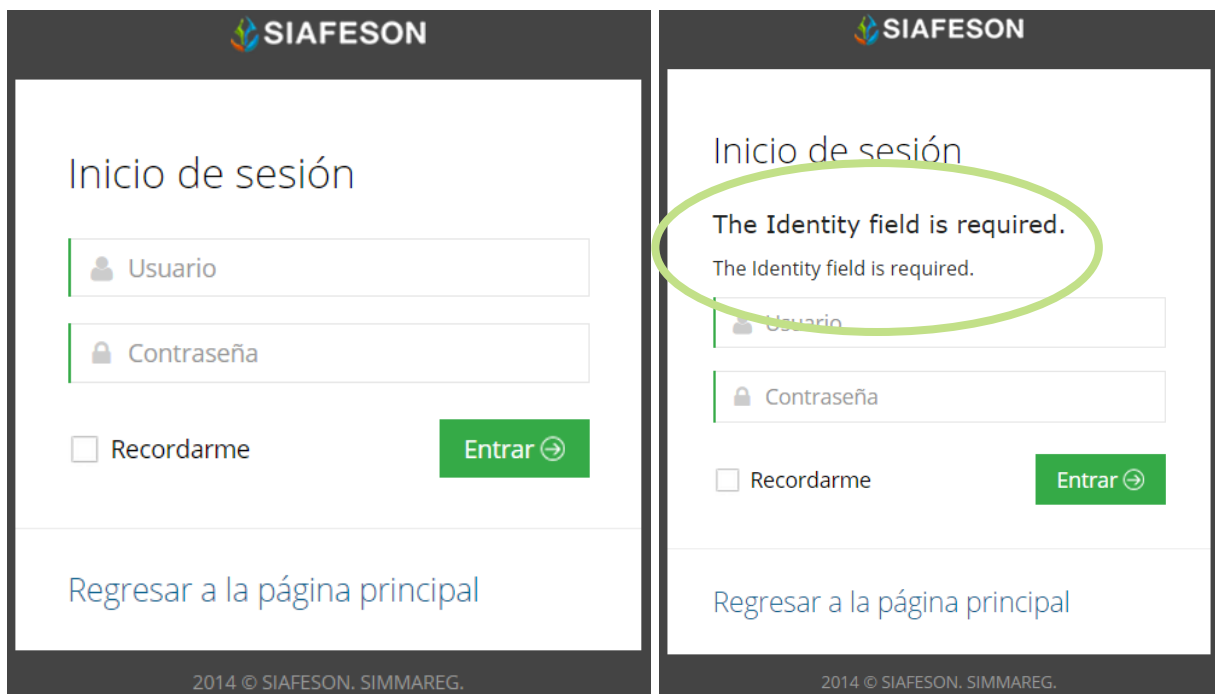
SIAFESON

Inicio de sesión

Usuario

Contraseña

Recordarme

Entrar

Regresar a la página principal

2014 © SIAFESON. SIMMAREG.

SIAFESON

Inicio de sesión

The Identity field is required.

The Identity field is required.

Usuario

Contraseña

Recordarme

Entrar

Regresar a la página principal

2014 © SIAFESON. SIMMAREG.